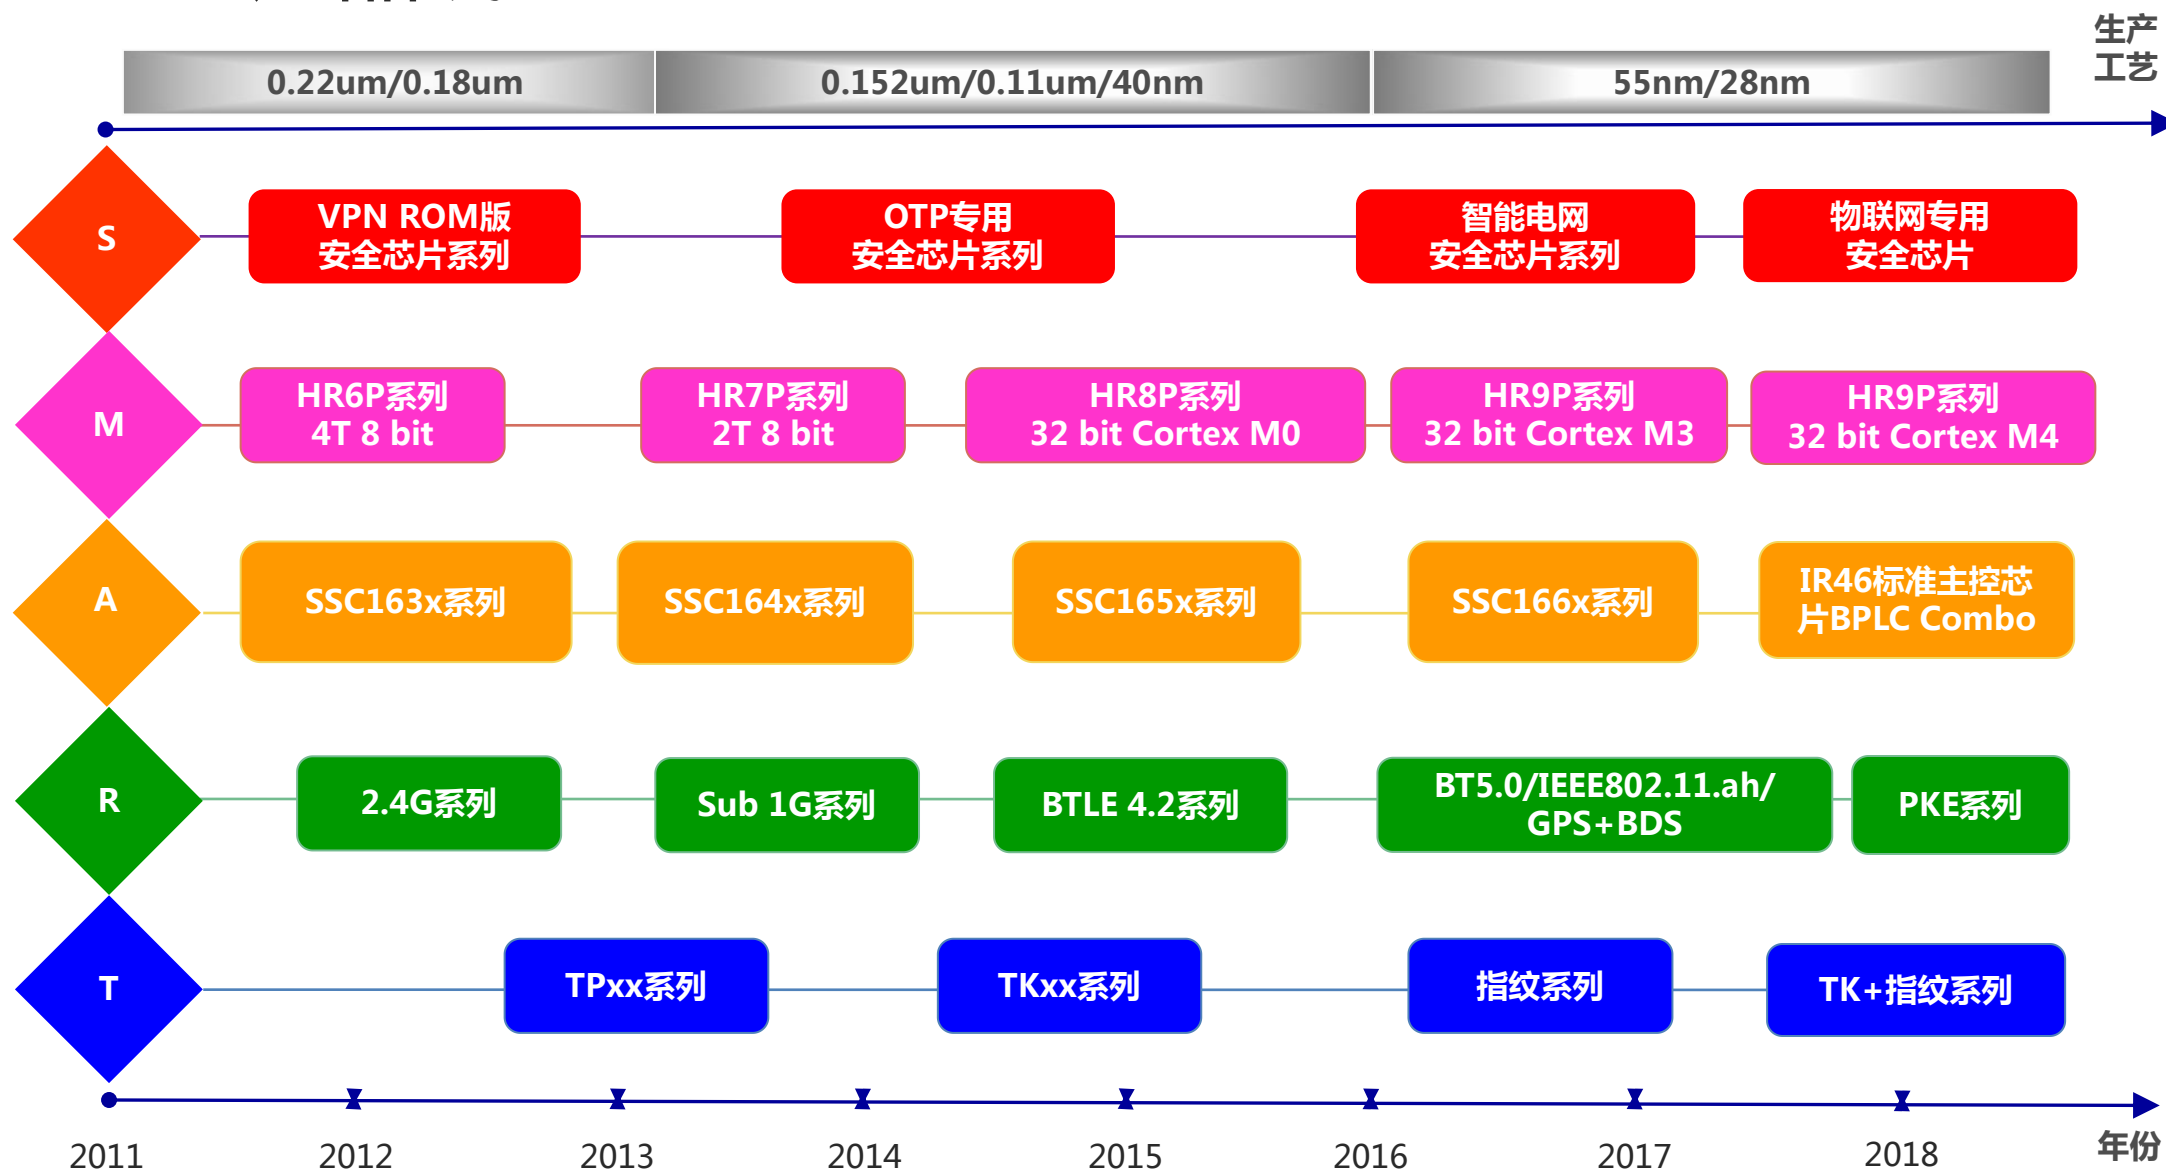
0.22um/0.18um

0.152um/0.11um/40nm

55nm/28nm

生产工艺

S

VPN ROM版 安全芯片系列

OTP专用 安全芯片系列

智能电网 安全芯片系列

物联网专用 安全芯片

M

HR6P系列 4T 8 bit

HR7P系列 2T 8 bit

HR8P系列 32 bit Cortex M0

HR9P系列 32 bit Cortex M3

HR9P系列 32 bit Cortex M4

A

SSC163x系列

SSC164x系列

SSC165x系列

SSC166x系列

IR46标准主控芯片BPLC Combo

R

2.4G系列

Sub 1G系列

BTLE 4.2系列

BT5.0/IEEE802.11.ah/ GPS+BDS

PKE系列

T

TPxx系列

TKxx系列

指纹系列

TK+指纹系列

2011

2012

2013

2014

2015

2016

2017

2018

年份